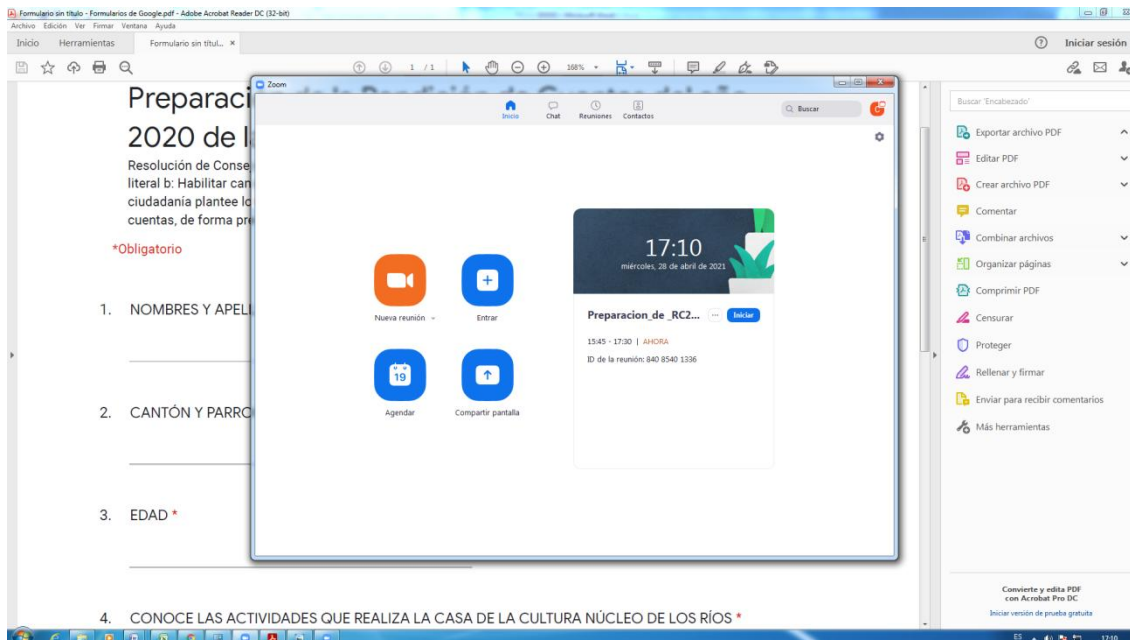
Formulario sin título - Formularios de Google.pdf - Adobe Acrobat Reader DC (32-bit)
Archivo Edición Ver Firmar Ventana Ayuda
Inicio Herramientas Formulario sin títul... ×
Iniciar sesión
1 / 1 168%

Preparaci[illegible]
2020 de l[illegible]
Resolución de Conse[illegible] literal b: Habilitar can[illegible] ciudadanía plantee lo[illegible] cuentas, de forma pr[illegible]

*Obligatorio

1. NOMBRES Y APELL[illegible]

2. CANTÓN Y PARRO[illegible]

3. EDAD *

4. CONOCE LAS ACTIVIDADES QUE REALIZA LA CASA DE LA CULTURA NÚCLEO DE LOS RÍOS *

Zoom
Inicio Chat Reuniones Contactos
Buscar
17:10
miércoles, 28 de abril de 2021
Nueva reunión
Entrar
Agendar
19
Compartir pantalla
Preparacion_de _RC2...
Iniciar
15:45 - 17:30 | AHORA
ID de la reunión: 840 8540 1336

Buscar 'Encabezado'
Exportar archivo PDF
Editar PDF
Crear archivo PDF
Comentar
Combinar archivos
Organizar páginas
Comprimir PDF
Censurar
Proteger
Rellenar y firmar
Enviar para recibir comentarios
Más herramientas
Convierte y edita PDF con Acrobat Pro DC
Iniciar versión de prueba gratuita
ES 17:10